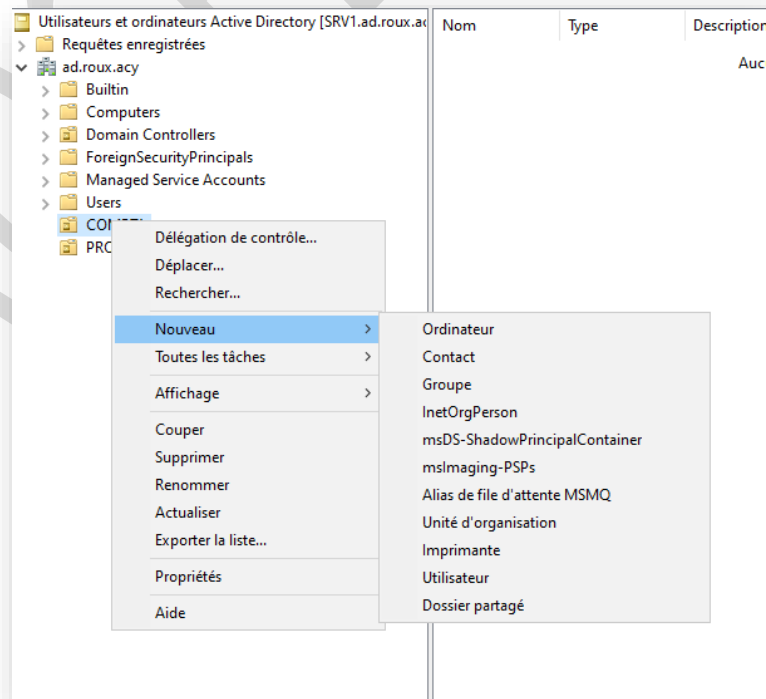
Utilisateurs et ordinateurs Active Directory [SRV1.ad.roux.ac
Requêtes enregistrées
ad.roux.acy
Builtin
Computers
Domain Controllers
ForeignSecurityPrincipals
Managed Service Accounts
Users
CON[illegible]
PRO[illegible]

Nom | Type | Description
Auc

Délégation de contrôle...
Déplacer...
Rechercher...
Nouveau
Toutes les tâches
Affichage
Couper
Supprimer
Renommer
Actualiser
Exporter la liste...
Propriétés
Aide

Ordinateur
Contact
Groupe
InetOrgPerson
msDS-ShadowPrincipalContainer
msImaging-PSPs
Alias de file d'attente MSMQ
Unité d'organisation
Imprimante
Utilisateur
Dossier partagé